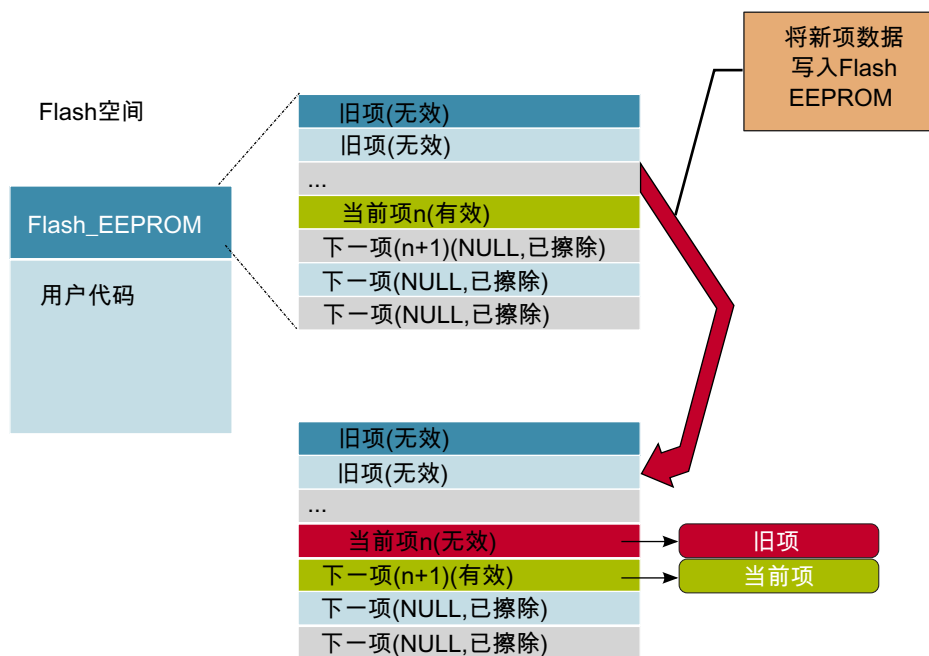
Flash空间

Flash_EEPROM

用户代码

旧项(无效)
旧项(无效)
...
当前项n(有效)
下一项(n+1)(NULL,已擦除)
下一项(NULL,已擦除)
下一项(NULL,已擦除)

将新项数据写入Flash EEPROM

旧项(无效)
旧项(无效)
...
当前项n(无效)
下一项(n+1)(有效)
下一项(NULL,已擦除)
下一项(NULL,已擦除)

旧项

当前项